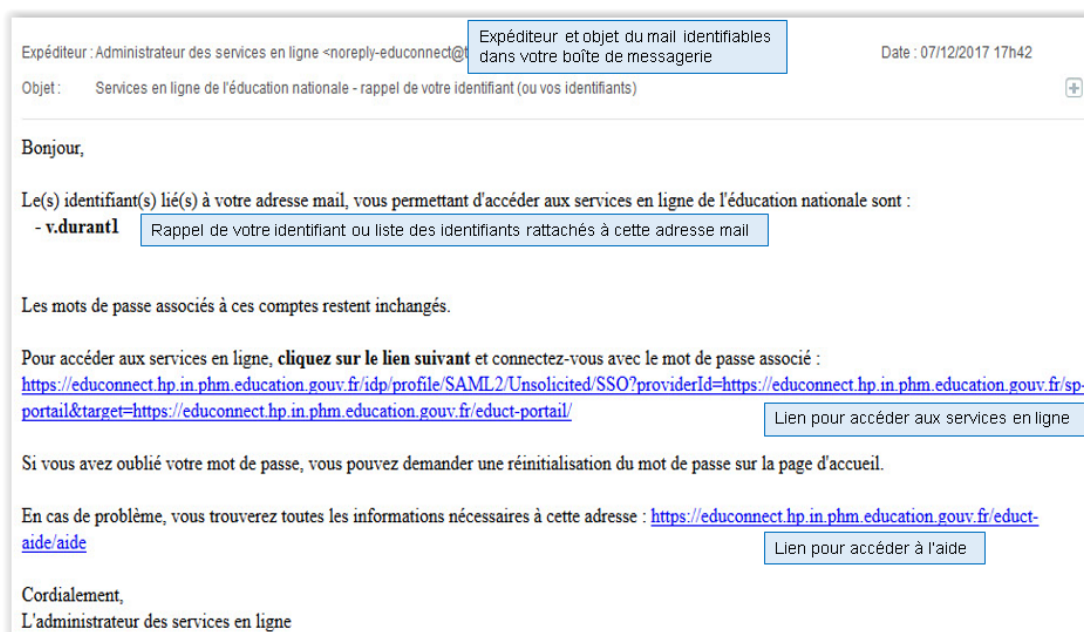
Expéditeur : Administrateur des services en ligne <noreply-educonnect@t

Expéditeur et objet du mail identifiables dans votre boîte de messagerie

Date : 07/12/2017 17h42

Objet : Services en ligne de l'éducation nationale - rappel de votre identifiant (ou vos identifiants)

Bonjour,

Le(s) identifiant(s) lié(s) à votre adresse mail, vous permettant d'accéder aux services en ligne de l'éducation nationale sont :
- **v.durant1**

Rappel de votre identifiant ou liste des identifiants rattachés à cette adresse mail

Les mots de passe associés à ces comptes restent inchangés.

Pour accéder aux services en ligne, **cliquez sur le lien suivant** et connectez-vous avec le mot de passe associé :
https://educonnect.hp.in.phm.education.gouv.fr/idp/profile/SAML2/Unsolicited/SSO?providerId=https://educonnect.hp.in.phm.education.gouv.fr/sp-portail&target=https://educonnect.hp.in.phm.education.gouv.fr/educt-portail/

Lien pour accéder aux services en ligne

Si vous avez oublié votre mot de passe, vous pouvez demander une réinitialisation du mot de passe sur la page d'accueil.

En cas de problème, vous trouverez toutes les informations nécessaires à cette adresse : https://educonnect.hp.in.phm.education.gouv.fr/educt-aide/aide

Lien pour accéder à l'aide

Cordialement,
L'administrateur des services en ligne